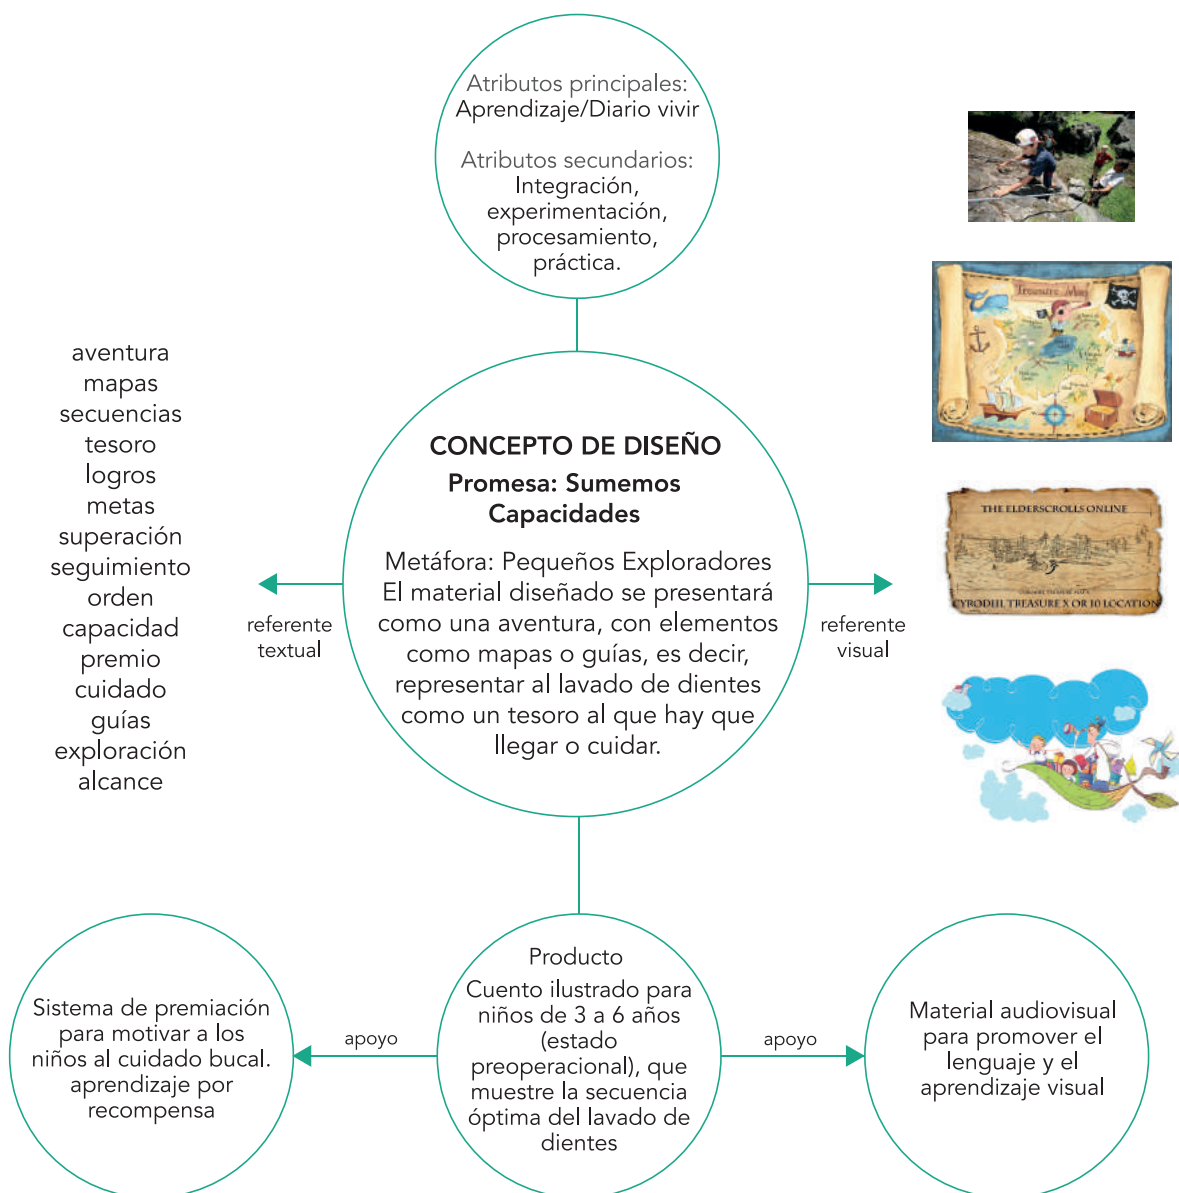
Atributos principales:
Aprendizaje/Diario vivir

Atributos secundarios:
Integración, experimentación, procesamiento, práctica.

aventura
mapas
secuencias
tesoro
logros
metas
superación
seguimiento
orden
capacidad
premio
cuidado
guías
exploración
alcance

referente textual

CONCEPTO DE DISEÑO
Promesa: Sumemos Capacidades

Metáfora: Pequeños Exploradores
El material diseñado se presentará como una aventura, con elementos como mapas o guías, es decir, representar al lavado de dientes como un tesoro al que hay que llegar o cuidar.

referente visual

Treasure Map

THE ELDERSCROLLS ONLINE
CYRODIIL TREASURE X OR 10 LOCATION

Sistema de premiación para motivar a los niños al cuidado bucal. aprendizaje por recompensa

apoyo

Producto
Cuento ilustrado para niños de 3 a 6 años (estado preoperacional), que muestre la secuencia óptima del lavado de dientes

apoyo

Material audiovisual para promover el lenguaje y el aprendizaje visual